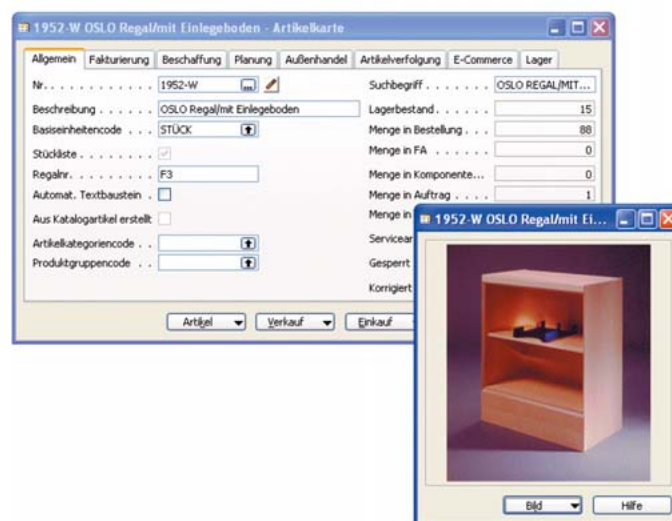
1952-W OSLO Regal/mit Einlegeboden - Artikelkarte

Allgemein | Fakturierung | Beschaffung | Planung | Außenhandel | Artikelverfolgung | E-Commerce | Lager

Nr. . . . . . . . . . . . 1952-W
Beschreibung . . . . . . OSLO Regal/mit Einlegeboden
Basiseinheitencode . . . STÜCK
Stückliste . . . . . . . .
Regalnr. . . . . . . . . . F3
Automat. Textbaustein .
Aus Katalogartikel erstellt
Artikelkategoriencode . .
Produktgruppencode . .

Suchbegriff . . . . . . . OSLO REGAL/MIT...
Lagerbestand . . . . . . 15
Menge in Bestellung . . . 88
Menge in FA . . . . . . 0
Menge in Komponente... 0
Menge in Auftrag . . . . 1
Menge in
Servicear
Gesperrt
Korrigiert

Artikel | Verkauf | Einkauf

1952-W OSLO Regal/mit Ei...

Bild | Hilfe